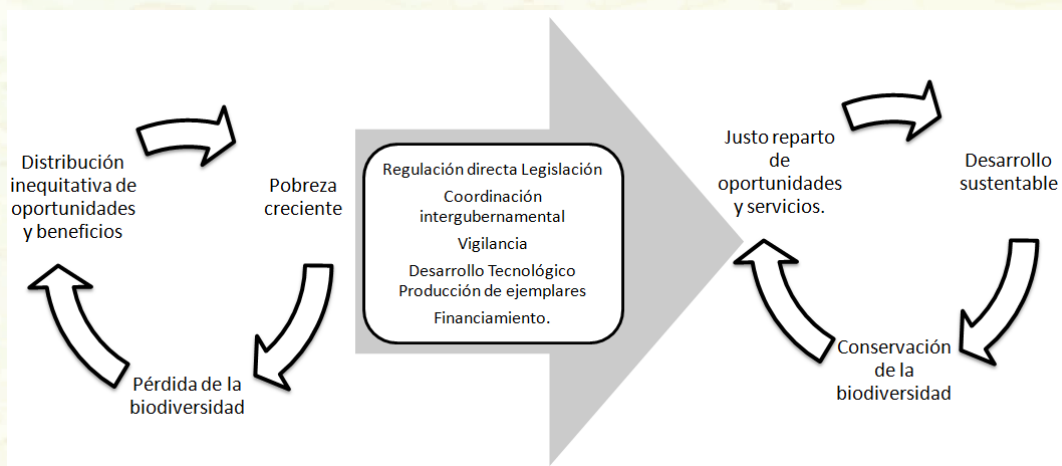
Distribución inequitativa de oportunidades y beneficios

Pobreza creciente

Pérdida de la biodiversidad

Regulación directa Legislación
Coordinación intergubernamental
Vigilancia
Desarrollo Tecnológico
Producción de ejemplares
Financiamiento.

Justo reparto de oportunidades y servicios.

Desarrollo sustentable

Conservación de la biodiversidad